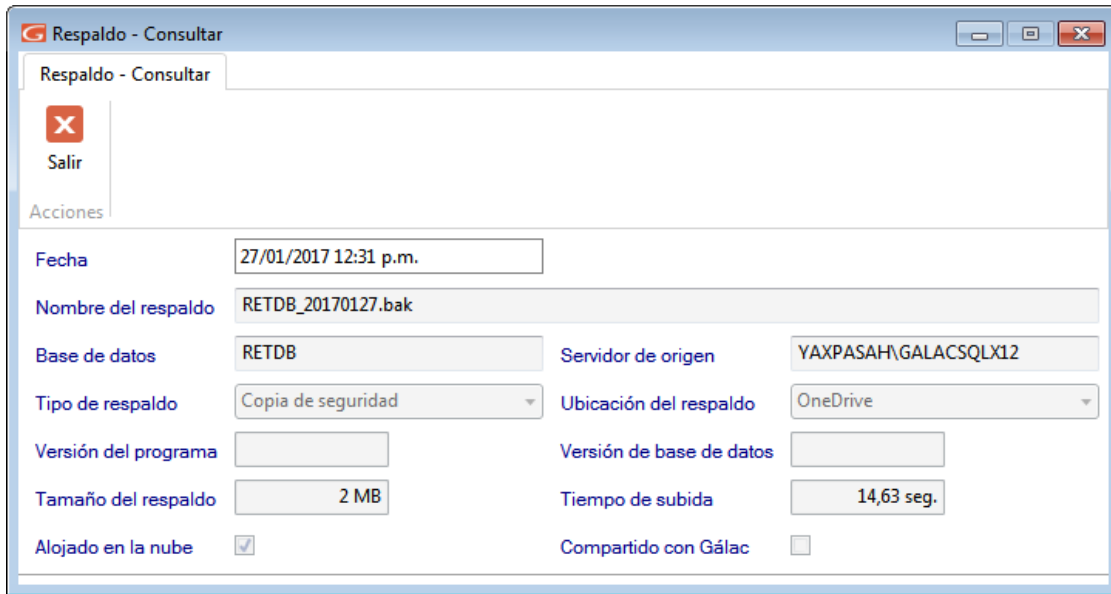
Respaldo - Consultar

Respaldo - Consultar

Salir

Acciones

Fecha 27/01/2017 12:31 p.m.

Nombre del respaldo RETDB_20170127.bak

Base de datos RETDB

Servidor de origen YAXPASAH\GALACSQLX12

Tipo de respaldo Copia de seguridad

Ubicación del respaldo OneDrive

Versión del programa

Versión de base de datos

Tamaño del respaldo 2 MB

Tiempo de subida 14,63 seg.

Alojado en la nube

Compartido con Gálac